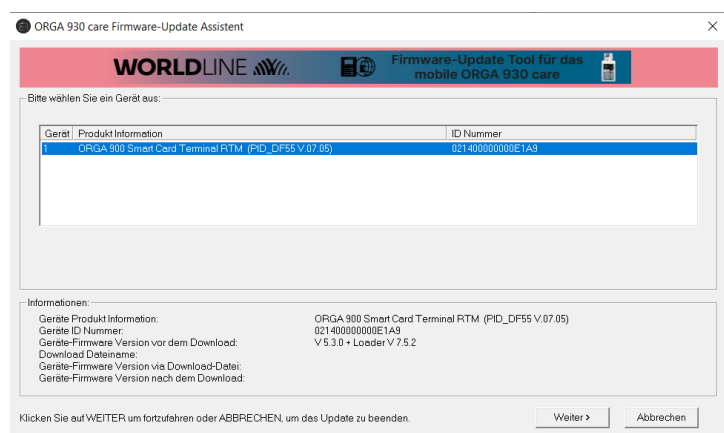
ORGA 930 care Firmware-Update Assistent

WORLDLINE

Firmware-Update Tool für das mobile ORGA 930 care

Bitte wählen Sie ein Gerät aus:

| Gerät | Produkt Information | ID Nummer |
|---|---|---|
| 1 | ORGA 900 Smart Card Terminal RTM (PID_DF55 V.07.05) | 021400000000E1A9 |

Informationen:

Geräte Produkt Information: ORGA 900 Smart Card Terminal RTM (PID_DF55 V.07.05)
Geräte ID Nummer: 021400000000E1A9
Geräte-Firmware Version vor dem Download: V 5.3.0 + Loader V 7.5.2
Download Dateiname:
Geräte-Firmware Version via Download-Datei:
Geräte-Firmware Version nach dem Download:

Klicken Sie auf WEITER um fortzufahren oder ABBRECHEN, um das Update zu beenden.

Weiter >

Abbrechen